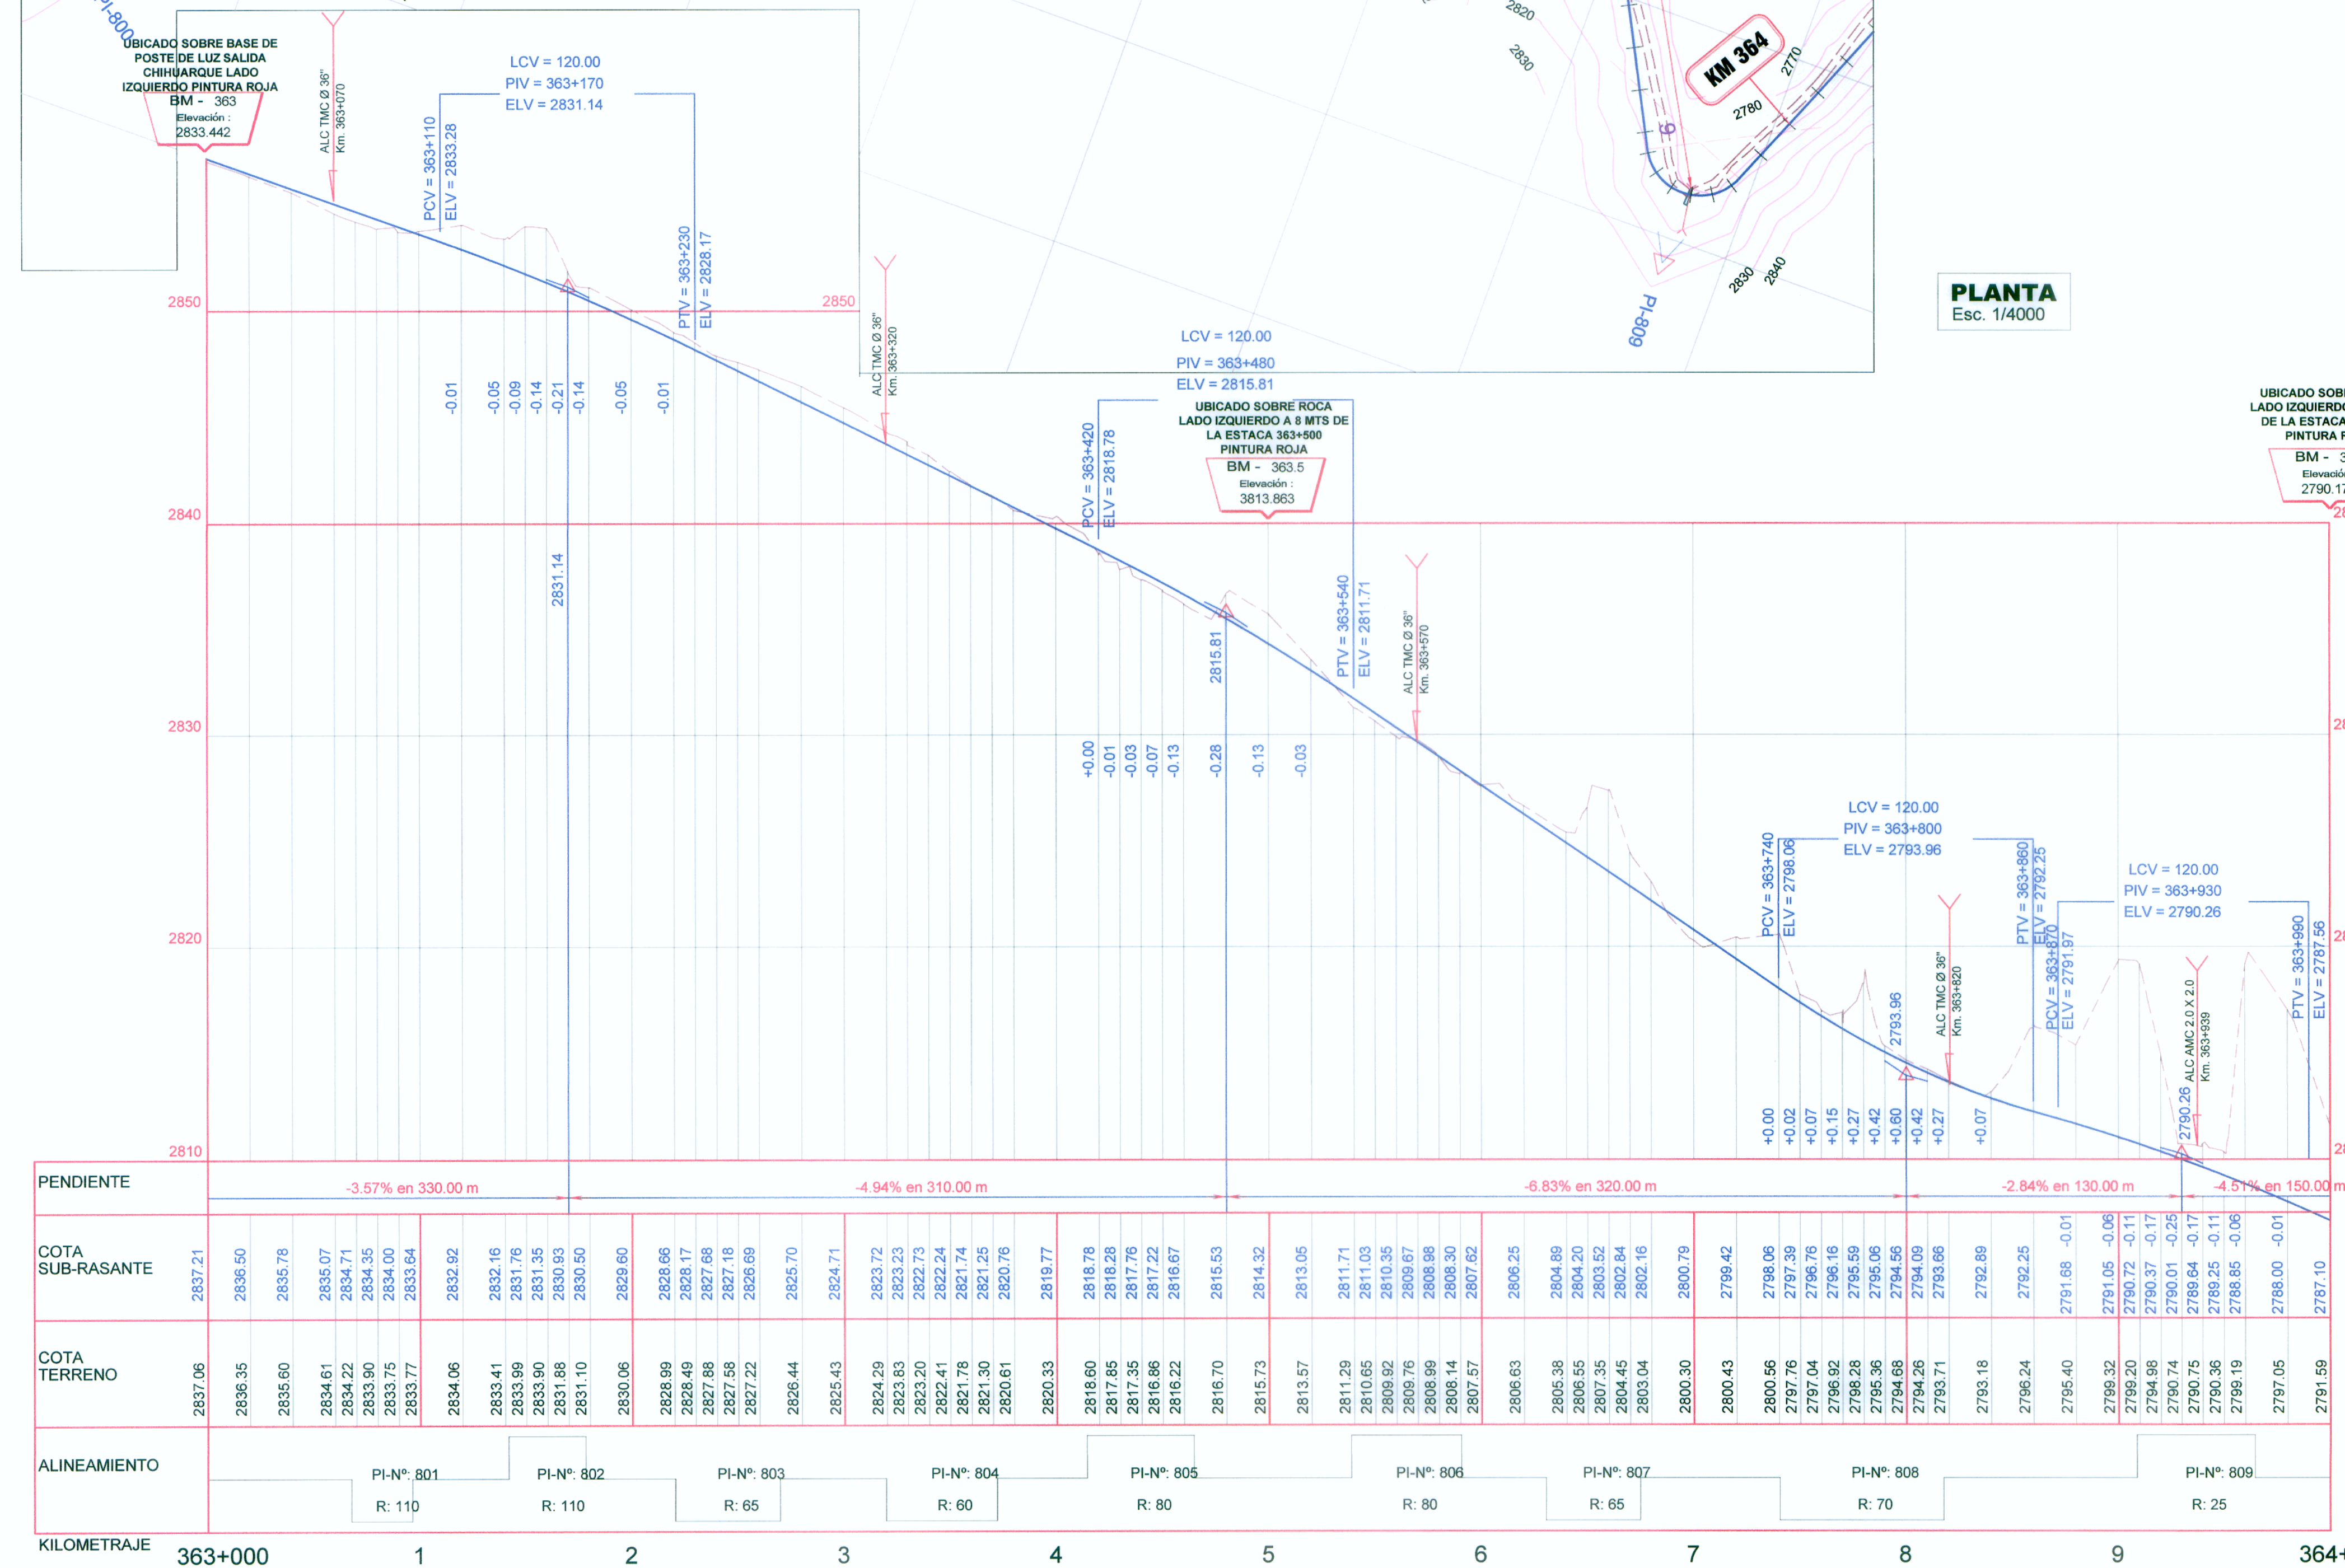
PI-800
UBICADO SOBRE BASE DE POSTE DE LUZ SALIDA CHIHUARQUE LADO IZQUIERDO PINTURA ROJA
BM - 363
Elevación :
2833.442

ALC TMC Ø 36"
Km. 363+070

LCV = 120.00
PIV = 363+170
ELV = 2831.14

PCV = 363+110
ELV = 2833.28

PTV = 363+230
ELV = 2828.17

2820
2830
KM 364
2770
2780
2830
2840
PI-809

PLANTA
Esc. 1/4000

2850
2850

ALC TMC Ø 36"
Km. 363+320

-0.01 -0.05 -0.09 -0.14 -0.21 -0.14 -0.05 -0.01

LCV = 120.00
PIV = 363+480
ELV = 2815.81

UBICADO SOBRE ROCA LADO IZQUIERDO A 8 MTS DE LA ESTACA 363+500 PINTURA ROJA
BM - 363.5
Elevación :
3813.863

UBICADO SOBRE LADO IZQUIERDO DE LA ESTACA PINTURA R
BM - 3
Elevación
2790.17

2840

PCV = 363+420
ELV = 2818.78

2831.14

2815.81

PTV = 363+540
ELV = 2811.71

ALC TMC Ø 36"
Km. 363+570

2830

+0.00 -0.01 -0.03 -0.07 -0.13 -0.28 -0.13 -0.03

LCV = 120.00
PIV = 363+800
ELV = 2793.96

PCV = 363+740
ELV = 2798.06

PTV = 363+860
ELV = 2792.25

LCV = 120.00
PIV = 363+930
ELV = 2790.26

PCV = 363+870
ELV = 2791.97

PTV = 363+990
ELV = 2787.56

2820

2793.96

ALC TMC Ø 36"
Km. 363+820

ALC AMC 2.0 X 2.0
Km. 363+939

2790.26

+0.00 +0.02 +0.07 +0.15 +0.27 +0.42 +0.60 +0.42 +0.27 +0.07

2810

PENDIENTE
-3.57% en 330.00 m
-4.94% en 310.00 m
-6.83% en 320.00 m
-2.84% en 130.00 m
-4.51% en 150.00 m

-0.01 -0.06 -0.11 -0.17 -0.25 -0.17 -0.11 -0.06 -0.01

COTA SUB-RASANTE
2837.21 2836.50 2835.78 2835.07 2834.71 2834.35 2834.00 2833.64 2832.92 2832.16 2831.76 2831.35 2830.93 2830.50 2829.60 2828.66 2828.17 2827.68 2827.18 2826.69 2825.70 2824.71 2823.72 2823.23 2822.73 2822.24 2821.74 2821.25 2820.76 2819.77 2818.78 2818.28 2817.76 2817.22 2816.67 2815.53 2814.32 2813.05 2811.71 2811.03 2810.35 2809.67 2808.98 2808.30 2807.62 2806.25 2804.89 2804.20 2803.52 2802.84 2802.16 2800.79 2799.42 2798.06 2797.39 2796.76 2796.16 2795.59 2795.06 2794.56 2794.09 2793.66 2792.89 2792.25 2791.68 2791.05 2790.72 2790.37 2790.01 2789.64 2789.25 2788.85 2788.00 2787.10

COTA TERRENO
2837.06 2836.35 2835.60 2834.61 2834.22 2833.90 2833.75 2833.77 2834.06 2833.41 2833.99 2833.90 2831.88 2831.10 2830.06 2828.99 2828.49 2827.88 2827.58 2827.22 2826.44 2825.43 2824.29 2823.83 2823.20 2822.41 2821.78 2821.30 2820.61 2820.33 2818.60 2817.85 2817.35 2816.86 2816.22 2816.70 2815.73 2813.57 2811.29 2810.65 2809.92 2809.76 2808.99 2808.14 2807.57 2806.63 2805.38 2806.55 2807.35 2804.45 2803.04 2800.30 2800.43 2800.56 2797.76 2797.04 2796.92 2798.28 2795.36 2794.68 2794.26 2793.71 2793.18 2796.24 2795.40 2799.32 2799.20 2794.98 2790.74 2790.75 2790.36 2799.19 2797.05 2791.59

ALINEAMIENTO
PI-Nº: 801 R: 110
PI-Nº: 802 R: 110
PI-Nº: 803 R: 65
PI-Nº: 804 R: 60
PI-Nº: 805 R: 80
PI-Nº: 806 R: 80
PI-Nº: 807 R: 65
PI-Nº: 808 R: 70
PI-Nº: 809 R: 25

KILOMETRAJE
363+000 1 2 3 4 5 6 7 8 9 364+